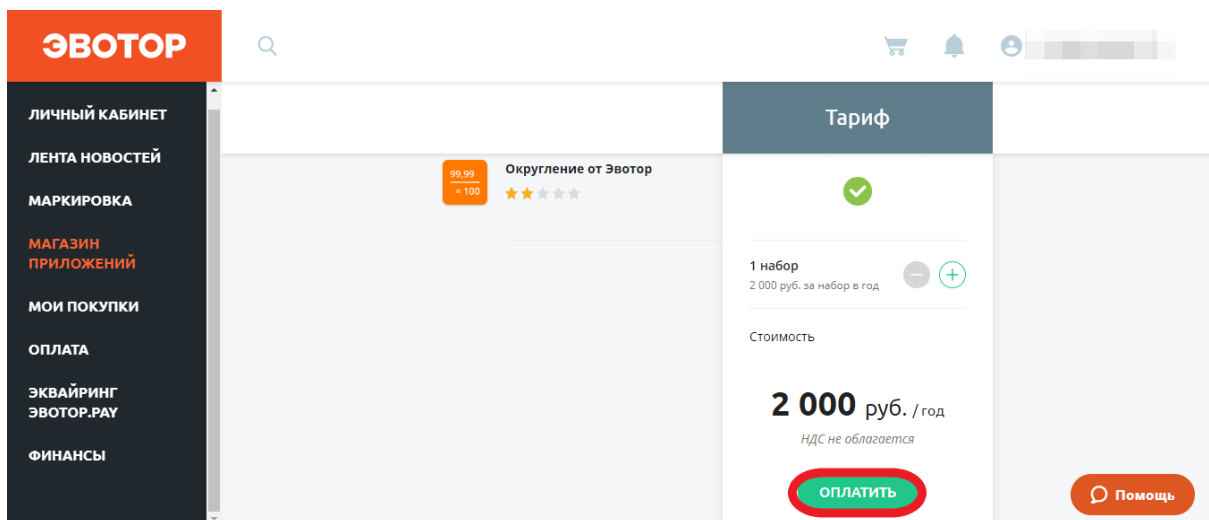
ЭВОТОР

ЛИЧНЫЙ КАБИНЕТ
ЛЕНТА НОВОСТЕЙ
МАРКИРОВКА
МАГАЗИН ПРИЛОЖЕНИЙ
МОИ ПОКУПКИ
ОПЛАТА
ЭКВАЙРИНГ ЭВОТОР.PAY
ФИНАНСЫ

99,99
= 100
Округление от Эвотор

Тариф

1 набор
2 000 руб. за набор в год

Стоимость

2 000 руб. / год
НДС не облагается

ОПЛАТИТЬ

Помощь